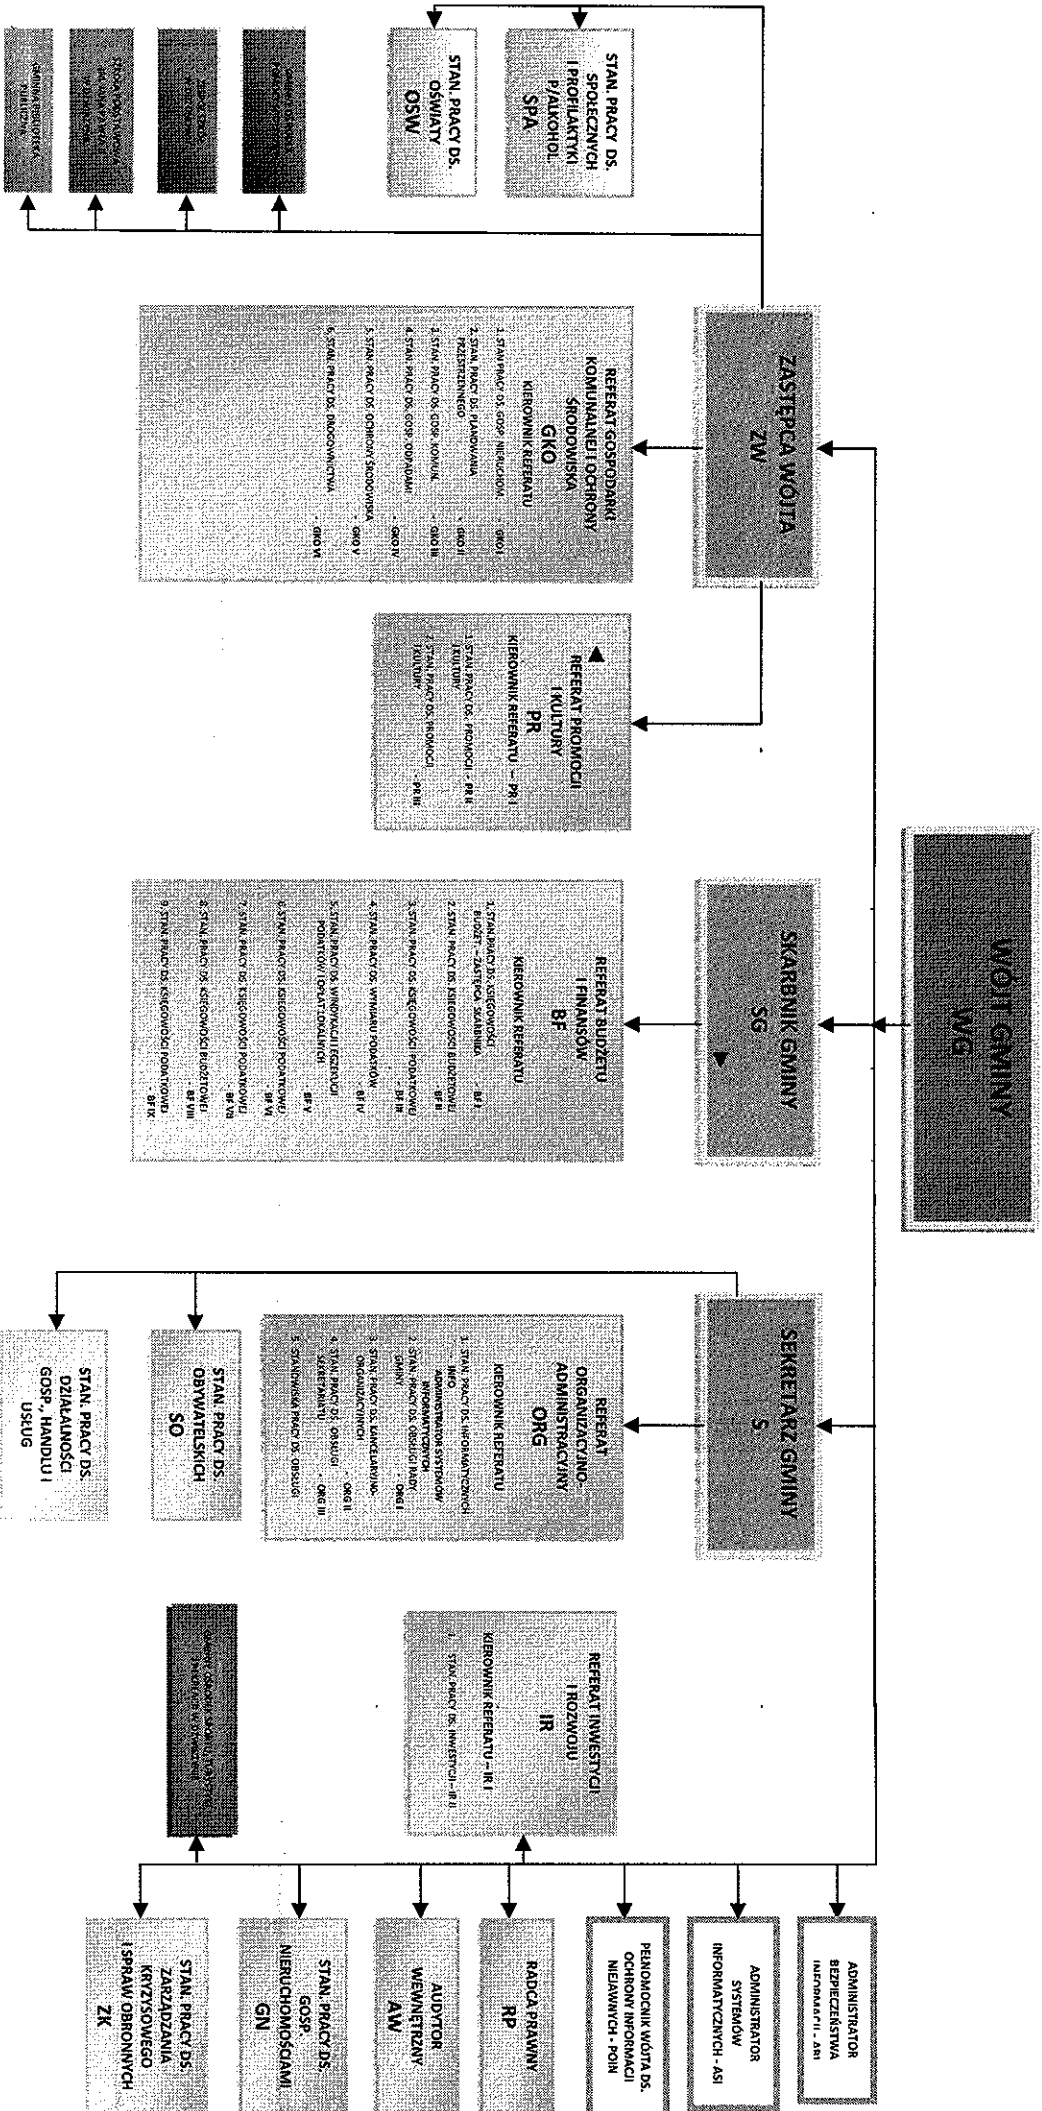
WÓJT GMINY
WG

ZASTĘPCA WÓJTA
ZW

STAN. PRACY DS. SPOŁECZNYCH I PROFILAKTYKI P/ALKOHOL.
SPA

STAN. PRACY DS. OŚWIATY
OSW

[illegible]

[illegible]

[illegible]

GMINNA BIBLIOTEKA PUBLICZNA

REFERAT GOSPODARKI KOMUNALNEJ I OCHRONY ŚRODOWISKA
GKO
KIEROWNIK REFERATU
1. STAN. PRACY DS. GOSP. NIERUCHOM. - GKO I
2. STAN. PRACY DS. PLANOWANIA PRZESTRZENNEGO - GKO II
3. STAN. PRACY DS. GOSP. KOMUN. - GKO III
4. STAN. PRACY DS. GOSP. ODPADAMI - GKO IV
5. STAN. PRACY DS. OCHRONY ŚRODOWISKA - GKO V
6. STAN. PRACY DS. DROGOWNICTWA - GKO VI

REFERAT PROMOCJI I KULTURY
PR
KIEROWNIK REFERATU – PR I
1. STAN. PRACY DS. PROMOCJI I KULTURY - PR II
2. STAN. PRACY DS. PROMOCJI I KULTURY - PR III

SKARBNIK GMINY
SG

REFERAT BUDŻETU I FINANSÓW
BF
KIEROWNIK REFERATU
1. STAN. PRACY DS. KSIĘGOWOŚCI BUDŻET. – ZASTĘPCA SKARBNIKA - BF I
2. STAN. PRACY DS. KSIĘGOWOŚCI BUDŻETOWEJ - BF II
3. STAN. PRACY DS. KSIĘGOWOŚCI PODATKOWEJ - BF III
4. STAN. PRACY DS. WYMIARU PODATKÓW - BF IV
5. STAN. PRACY DS. WINDYKACJI I EGZEKUCJI PODATKÓW I OPŁAT LOKALNYCH - BF V
6. STAN. PRACY DS. KSIĘGOWOŚCI PODATKOWEJ - BF VI
7. STAN. PRACY DS. KSIĘGOWOŚCI PODATKOWEJ - BF VII
8. STAN. PRACY DS. KSIĘGOWOŚCI BUDŻETOWEJ - BF VIII
9. STAN. PRACY DS. KSIĘGOWOŚCI PODATKOWEJ - BF IX

SEKRETARZ GMINY
S

REFERAT ORGANIZACYJNO-ADMINISTRACYJNY
ORG
KIEROWNIK REFERATU
1. STAN. PRACY DS. INFORMATYCZNYCH - INFO
ADMINISTRATOR SYSTEMÓW INFORMATYCZNYCH
2. STAN. PRACY DS. OBSŁUGI RADY GMINY - ORG I
3. STAN. PRACY DS. KANCELARYJNO-ORGANIZACYJNYCH
4. STAN. PRACY DS. OBSŁUGI SEKRETARIATU - ORG II
- ORG III
5. STANOWISKA PRACY DS. OBSŁUGI

STAN. PRACY DS. OBYWATELSKICH
SO

STAN. PRACY DS. DZIAŁALNOŚCI GOSP., HANDLU I USŁUG

REFERAT INWESTYCJI I ROZWOJU
IR
KIEROWNIK REFERATU – IR I
1. STAN. PRACY DS. INWESTYCJI – IR II

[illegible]

ADMINISTRATOR BEZPIECZEŃSTWA INFORMACJI - ABI

ADMINISTRATOR SYSTEMÓW INFORMATYCZNYCH - ASI

PEŁNOMOCNIK WÓJTA DS. OCHRONY INFORMACJI NIEJAWNYCH - POIN

RADCA PRAWNY
RP

AUDYTOR WEWNĘTRZNY
AW

STAN. PRACY DS. GOSP. NIERUCHOMOŚCIAMI
GN

STAN. PRACY DS. ZARZĄDZANIA KRYZYSOWEGO I SPRAW OBRONNYCH
ZK